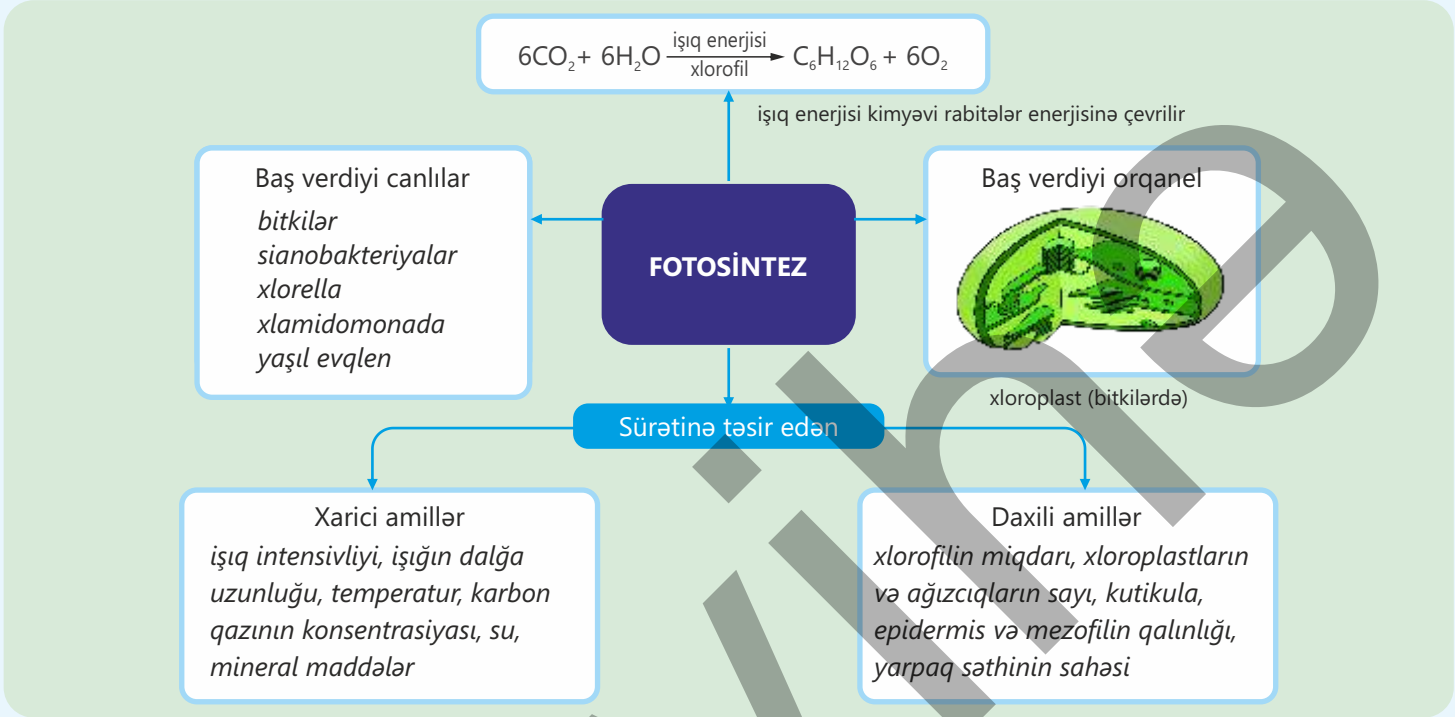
$6CO_2 + 6H_2O \xrightarrow[\text{xlorofil}]{\text{işıq enerjisi}} C_6H_{12}O_6 + 6O_2$

işıq enerjisi kimyəvi rabitələr enerjisinə çevrilir

Baş verdiyi canlılar
*bitkilər*
*sianobakteriyalar*
*xlorella*
*xlamidomonada*
*yaşıl evqlen*

FOTOSİNTEZ

Baş verdiyi orqanel

xloroplast (bitkilərdə)

Sürətinə təsir edən

Xarici amillər
*işıq intensivliyi, işığın dalğa uzunluğu, temperatur, karbon qazının konsentrasiyası, su, mineral maddələr*

Daxili amillər
*xlorofilin miqdarı, xloroplastların və ağızcıqların sayı, kutikula, epidermis və mezofilin qalınlığı, yarpaq səthinin sahəsi*